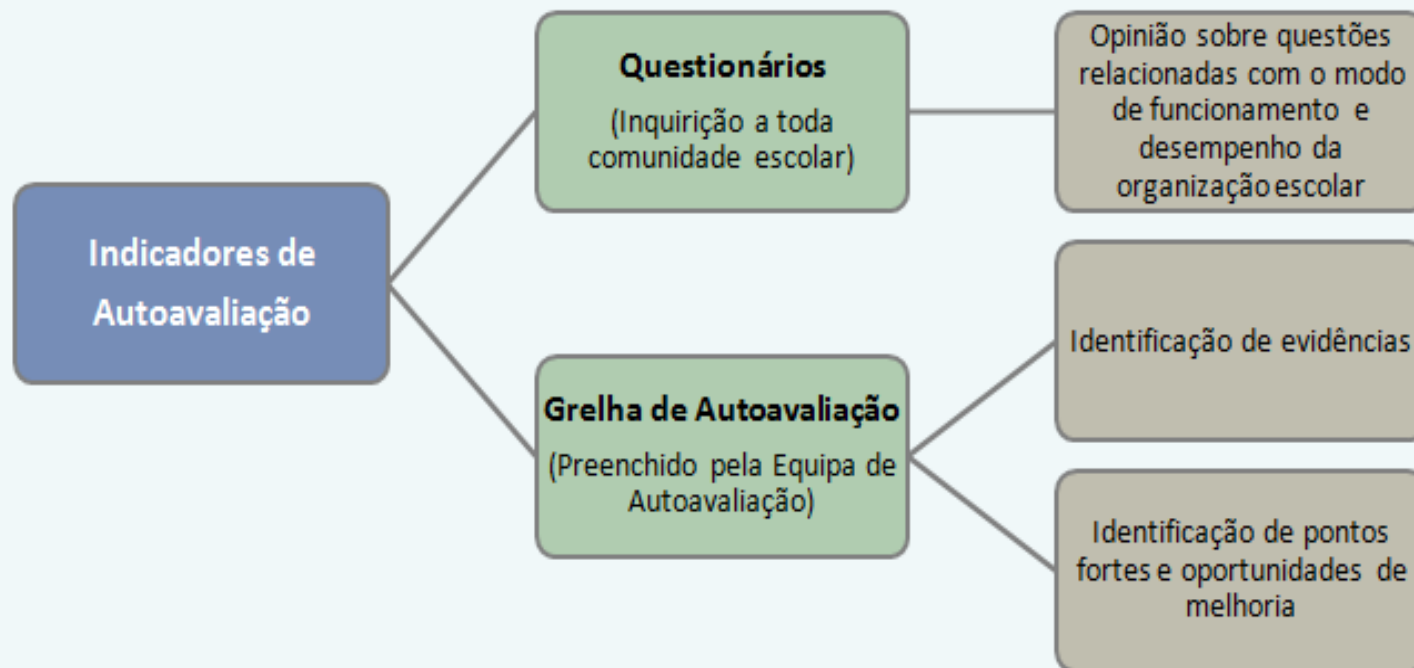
Indicadores de Autoavaliação

Questionários
(Inquirição a toda comunidade escolar)

Opinião sobre questões relacionadas com o modo de funcionamento e desempenho da organização escolar

Grelha de Autoavaliação
(Preenchido pela Equipa de Autoavaliação)

Identificação de evidências

Identificação de pontos fortes e oportunidades de melhoria